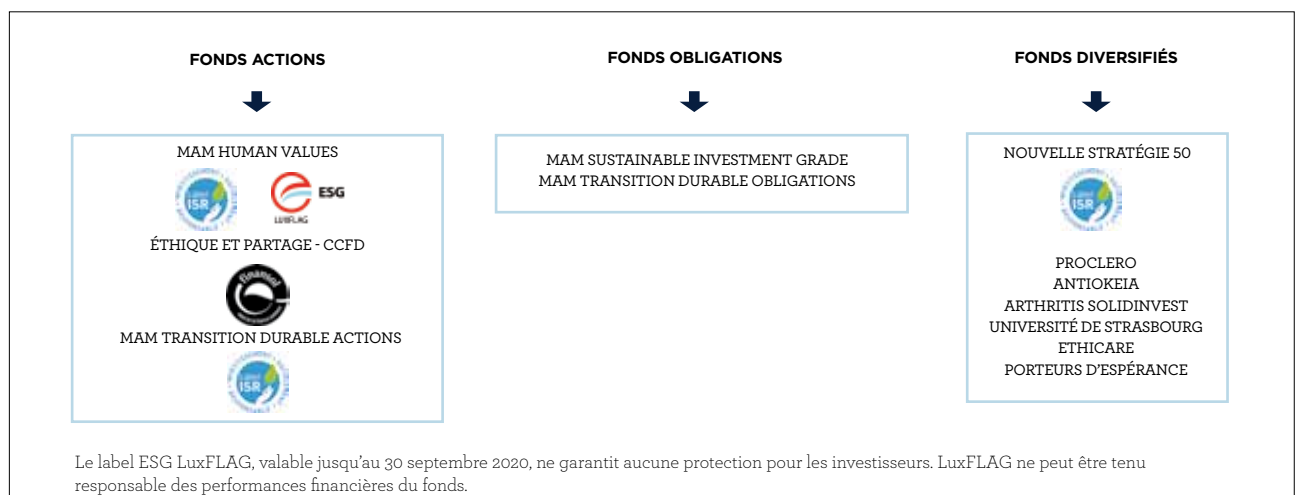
FONDS ACTIONS

MAM HUMAN VALUES

Label ISR

ESG

LUXFLAG

ÉTHIQUE ET PARTAGE - CCFD

finansol

MAM TRANSITION DURABLE ACTIONS

Label ISR

FONDS OBLIGATIONS

MAM SUSTAINABLE INVESTMENT GRADE
MAM TRANSITION DURABLE OBLIGATIONS

FONDS DIVERSIFIÉS

NOUVELLE STRATÉGIE 50

Label ISR

PROCLERO
ANTIOKEIA
ARTHRITIS SOLIDINVEST
UNIVERSITÉ DE STRASBOURG
ETHICARE
PORTEURS D'ESPÉRANCE

Le label ESG LuxFLAG, valable jusqu'au 30 septembre 2020, ne garantit aucune protection pour les investisseurs. LuxFLAG ne peut être tenu responsable des performances financières du fonds.